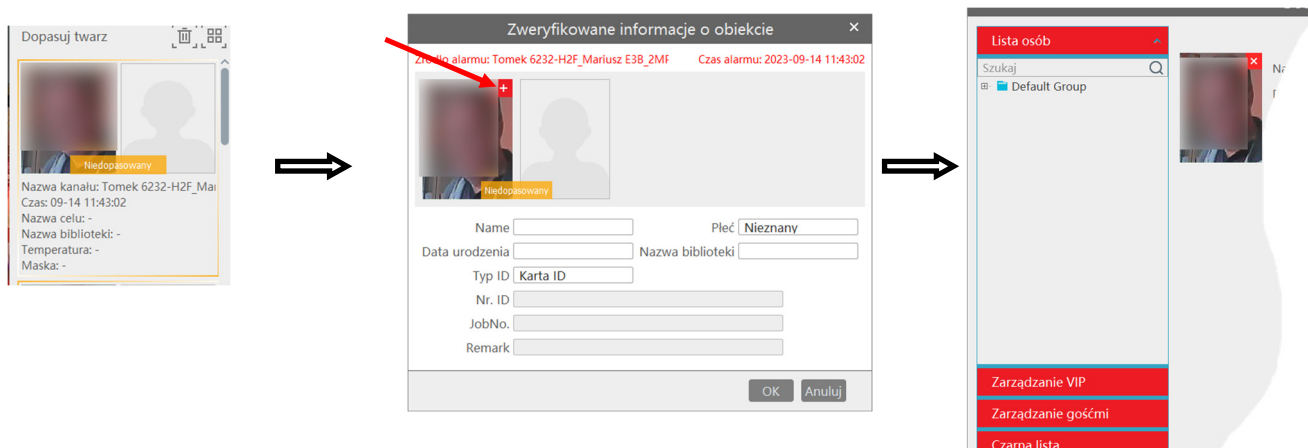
Dopasuj twarz

Niedopasowany

Nazwa kanału: Tomek 6232-H2F_Ma
Czas: 09-14 11:43:02
Nazwa celu: -
Nazwa biblioteki: -
Temperatura: -
Maska: -

Zweryfikowane informacje o obiekcie ×

Źródło alarmu: Tomek 6232-H2F_Mariusz E3B_2MF Czas alarmu: 2023-09-14 11:43:02

Niedopasowany

Name
Płeć Nieznany
Data urodzenia
Nazwa biblioteki
Typ ID Karta ID
Nr. ID
JobNo.
Remark

OK Anuluj

Lista osób

Szukaj

Default Group

Na

Zarządzanie VIP

Zarządzanie gośćmi

Czarna lista